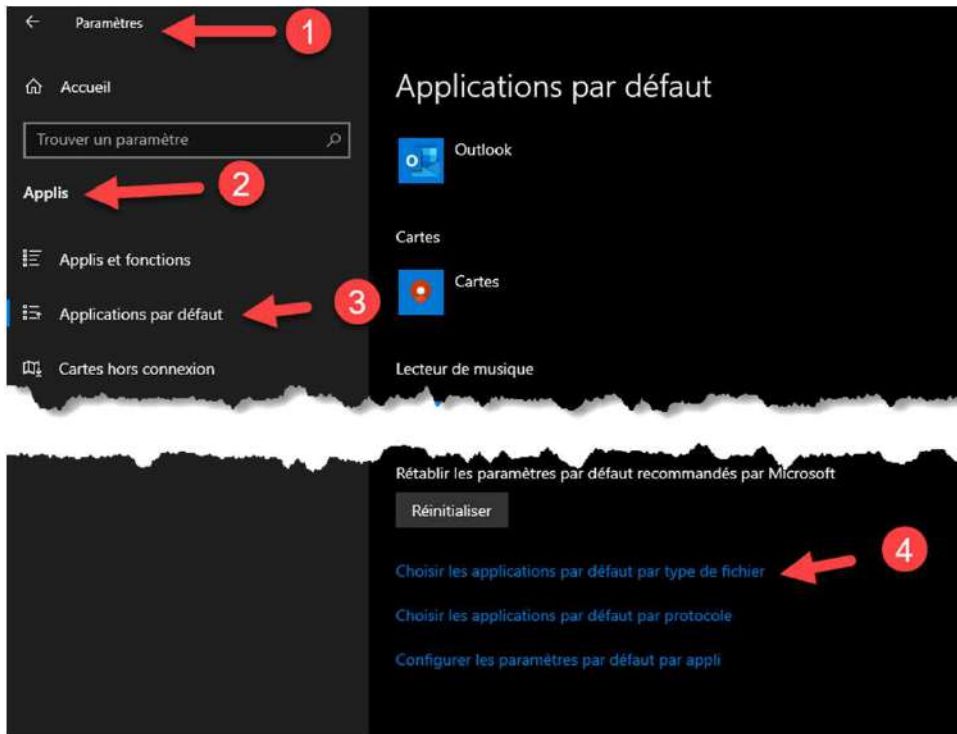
← Paramètres
1
Accueil
Trouver un paramètre
Applis
2
Applis et fonctions
Applications par défaut
3
Cartes hors connexion

Applications par défaut
Outlook
Cartes
Cartes
Lecteur de musique

Rétablir les paramètres par défaut recommandés par Microsoft
Réinitialiser
4
Choisir les applications par défaut par type de fichier
Choisir les applications par défaut par protocole
Configurer les paramètres par défaut par appli